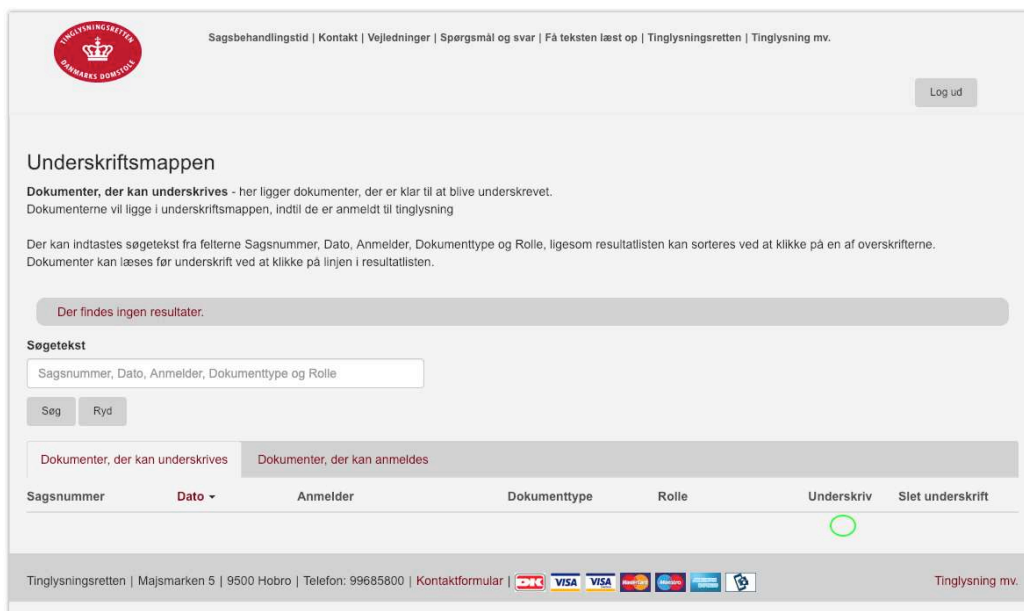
TINGLYSNINGSRETTEN
DANMARKS DOMSTOLE

Sagsbehandlingstid | Kontakt | Vejledninger | Spørgsmål og svar | Få teksten læst op | Tinglysningsretten | Tinglysning mv.

Log ud

Underskriftsmappen

**Dokumenter, der kan underskrives** - her ligger dokumenter, der er klar til at blive underskrevet.
Dokumenterne vil ligge i underskriftsmappen, indtil de er anmeldt til tinglysning

Der kan indtastes søgetekst fra felterne Sagsnummer, Dato, Anmelder, Dokumenttype og Rolle, ligesom resultatlisten kan sorteres ved at klikke på en af overskrifterne.
Dokumenter kan læses før underskrift ved at klikke på linjen i resultatlisten.

Der findes ingen resultater.

Søgetekst

Sagsnummer, Dato, Anmelder, Dokumenttype og Rolle

Søg Ryd

Dokumenter, der kan underskrives Dokumenter, der kan anmeldes

| Sagsnummer | Dato | Anmelder | Dokumenttype | Rolle | Underskriv | Slet underskrift |
|---|---|---|---|---|---|---|

Tinglysningsretten | Majsmarken 5 | 9500 Hobro | Telefon: 99685800 | Kontaktformular | DK VISA VISA

Tinglysning mv.